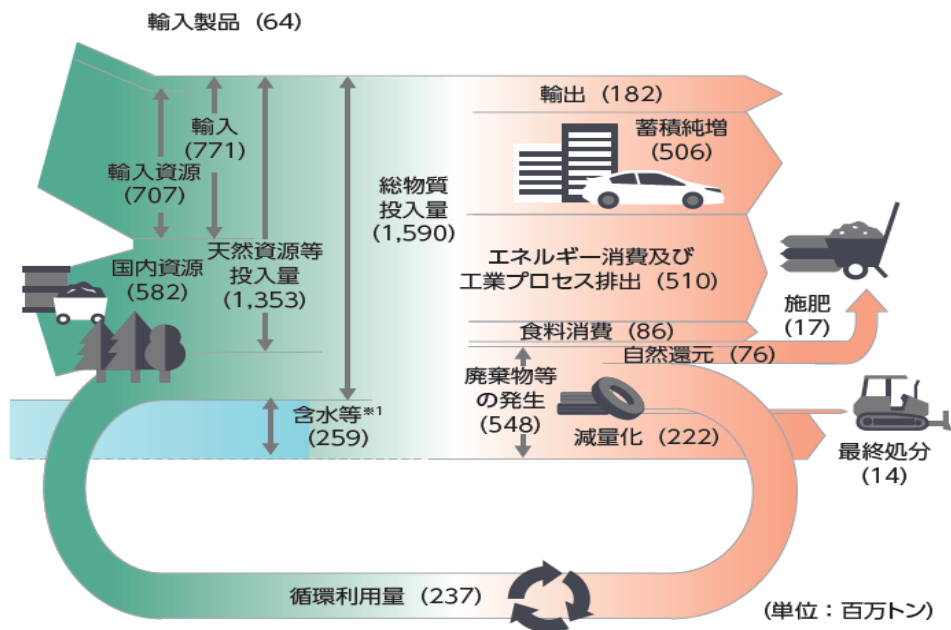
輸入製品（64）

輸入（771）

輸入資源（707）

天然資源等投入量（1,353）

国内資源（582）

総物質投入量（1,590）

輸出（182）

蓄積純増（506）

エネルギー消費及び工業プロセス排出（510）

食料消費（86）

施肥（17）

自然還元（76）

含水等※1（259）

廃棄物等の発生（548）

減量化（222）

最終処分（14）

循環利用量（237）

（単位：百万トン）